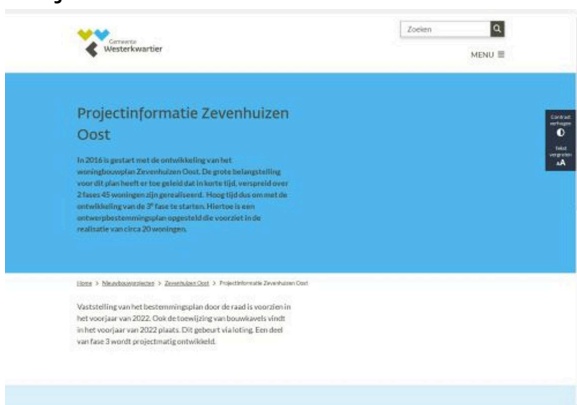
Gemeente Westerkwartier

Zoeken

MENU ≡

Projectinformatie Zevenhuizen Oost

In 2016 is gestart met de ontwikkeling van het woningbouwplan Zevenhuizen Oost. De grote belangstelling voor dit plan heeft er toe geleid dat in korte tijd, verspreid over 2 fases 45 woningen zijn gerealiseerd. Hoog tijd dus om met de ontwikkeling van de 3$^{e}$ fase te starten. Hiertoe is een ontwerpbestemmingsplan opgesteld die voorziet in de realisatie van circa 20 woningen.

Contrast verhogen

Tekst vergroten

Home > Nieuwbouwprojecten > Zevenhuizen Oost > Projectinformatie Zevenhuizen Oost

Vaststelling van het bestemmingsplan door de raad is voorzien in het voorjaar van 2022. Ook de toewijzing van bouwkavels vindt in het voorjaar van 2022 plaats. Dit gebeurt via loting. Een deel van fase 3 wordt projectmatig ontwikkeld.